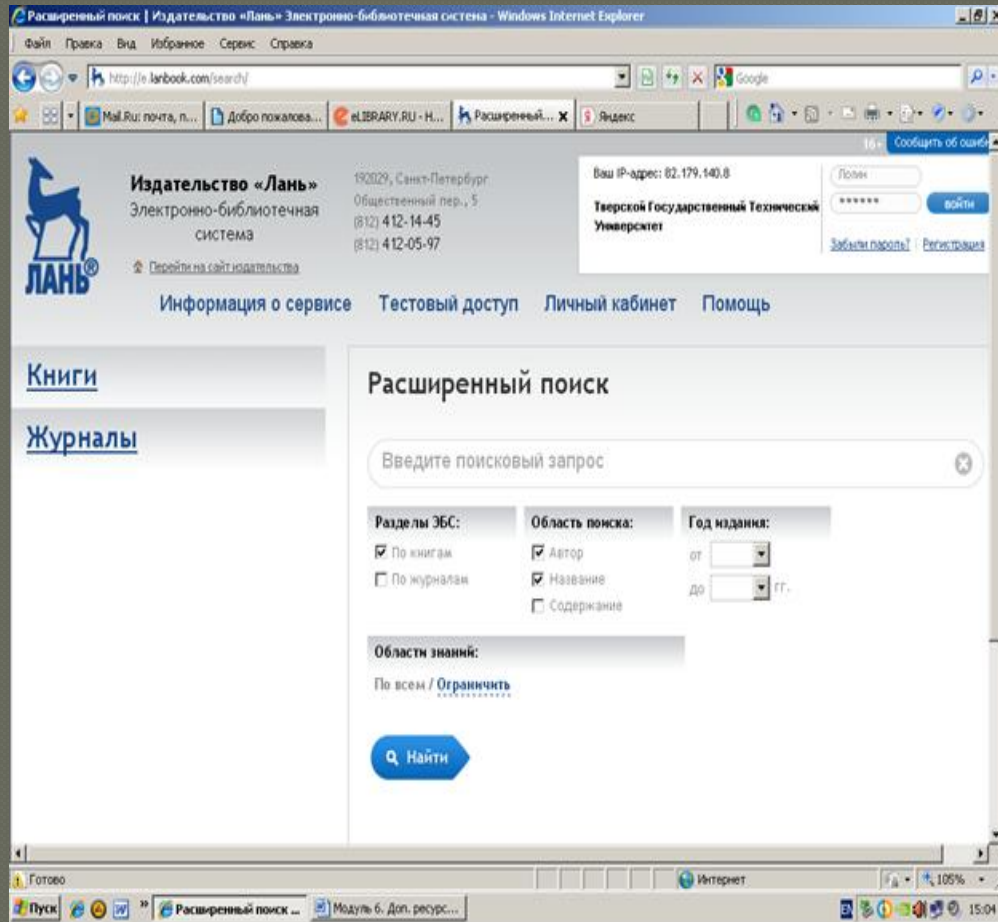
Расширенный поиск | Издательство «Лань» Электронно-библиотечная система - Windows Internet Explorer

Файл Правка Вид Избранное Сервис Справка

http://e.lanbook.com/search/

Google

Mail.Ru: почта, п... Добро пожалова... eLIBRARY.RU - Н... Расширенный... Яндекс

16+ Сообщить об ошибке

ЛАНЬ®

Издательство «Лань»
Электронно-библиотечная система

Перейти на сайт издательства

192029, Санкт-Петербург
Общественный пер., 5
(812) 412-14-45
(812) 412-05-97

Ваш IP-адрес: 82.179.140.8

Тверской Государственный Технический Университет

Логин
******
войти

Забыли пароль? | Регистрация

Информация о сервисе Тестовый доступ Личный кабинет Помощь

Книги

Журналы

Расширенный поиск

Введите поисковый запрос

Разделы ЭБС:
По книгам
По журналам

Область поиска:
Автор
Название
Содержание

Год издания:
от
до гг.

Области знаний:
По всем / Ограничить

Найти

Готово

Интернет

105%

Пуск

Расширенный поиск ...

Модуль 6. Доп. ресурс...

15:04